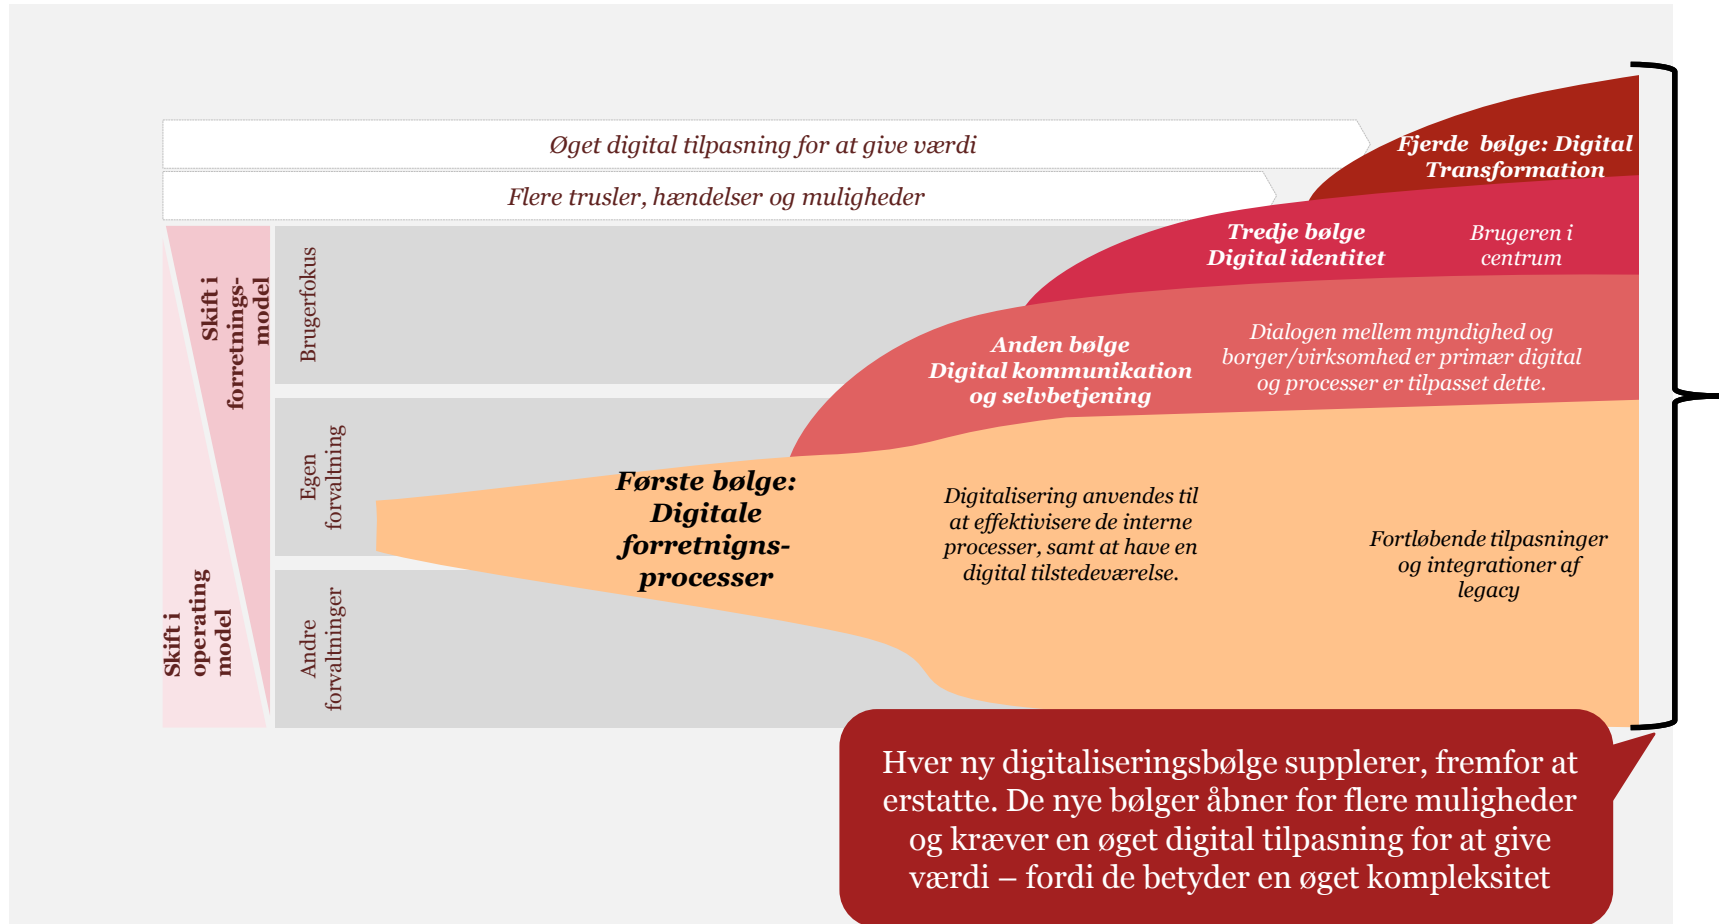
Øget digital tilpasning for at give værdi

Flere trusler, hændelser og muligheder

Skift i forretnings-model

Skift i operating model

Brugerfokus

Egen forvaltning

Andre forvaltninger

Fjerde bølge: Digital Transformation

Tredje bølge Digital identitet

Brugeren i centrum

Anden bølge Digital kommunikation og selvbetjening

Dialogen mellem myndighed og borger/virksomhed er primær digital og processer er tilpasset dette.

Første bølge: Digitale forretnigns-processer

Digitalisering anvendes til at effektivisere de interne processer, samt at have en digital tilstedeværelse.

Fortløbende tilpasninger og integrationer af legacy

Hver ny digitaliseringsbølge supplerer, fremfor at erstatte. De nye bølger åbner for flere muligheder og kræver en øget digital tilpasning for at give værdi – fordi de betyder en øget kompleksitet